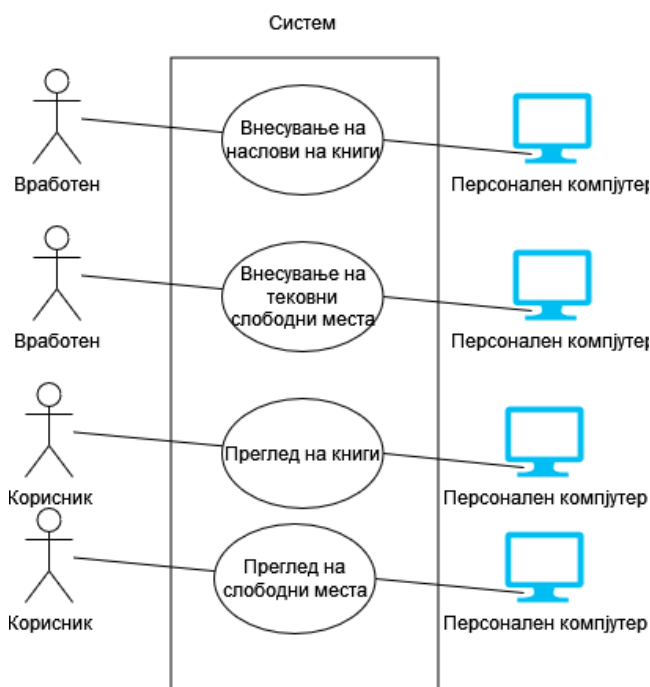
Систем

Внесување на наслови на книги

Вработен

Персонален компјутер

Внесување на тековни слободни места

Вработен

Персонален компјутер

Преглед на книги

Корисник

Персонален компјутер

Преглед на слободни места

Корисник

Персонален компјутер